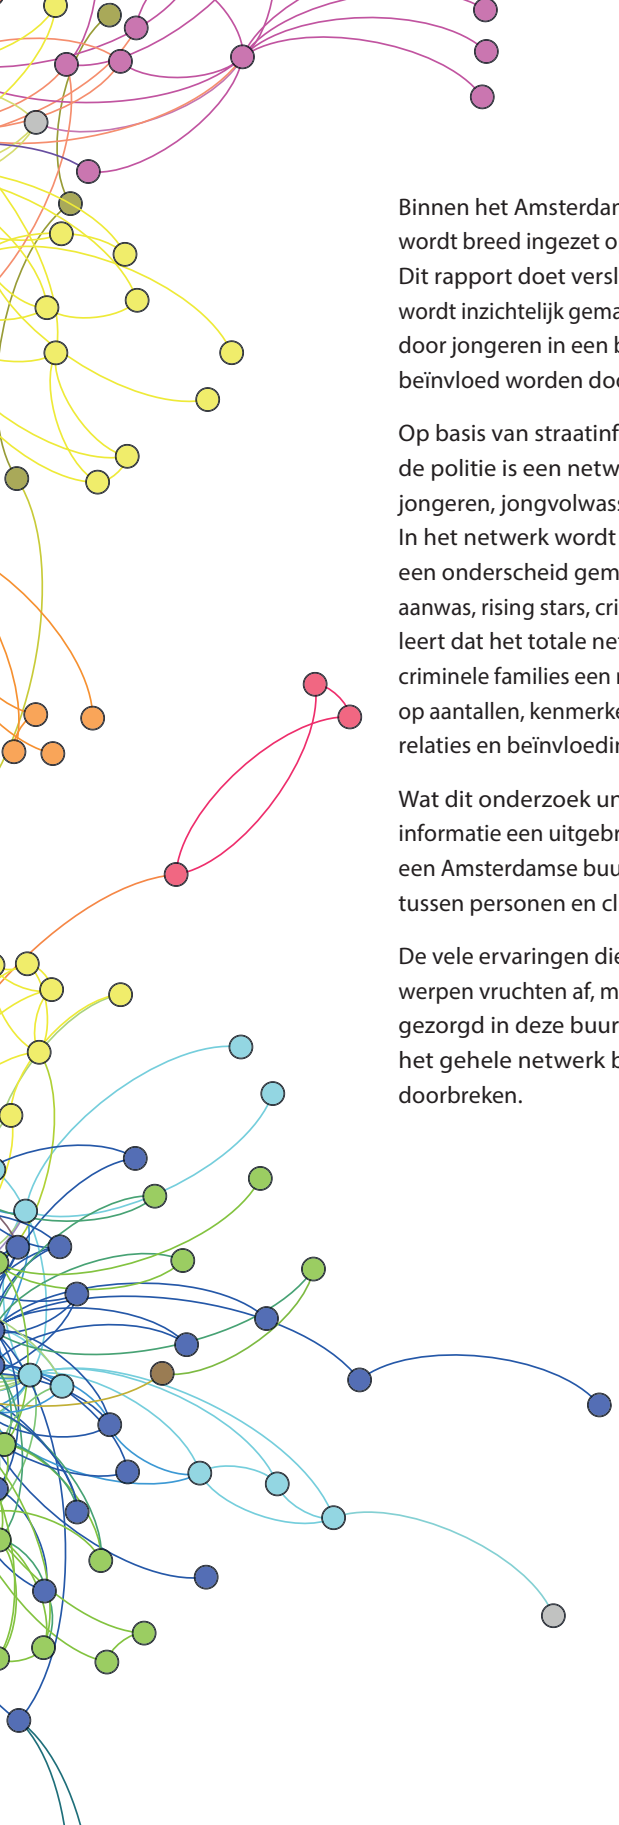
Binnen het Amsterdam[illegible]
wordt breed ingezet o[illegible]
Dit rapport doet versl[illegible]
wordt inzichtelijk gema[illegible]
door jongeren in een b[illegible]
beïnvloed worden doo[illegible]

Op basis van straatinf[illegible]
de politie is een netw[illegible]
jongeren, jongvolwass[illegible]
In het netwerk wordt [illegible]
een onderscheid gem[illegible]
aanwas, rising stars, cri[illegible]
leert dat het totale ne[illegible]
criminele families een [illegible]
op aantallen, kenmerke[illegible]
relaties en beïnvloedin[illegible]

Wat dit onderzoek un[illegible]
informatie een uitgebr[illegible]
een Amsterdamse buu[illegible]
tussen personen en cl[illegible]

De vele ervaringen die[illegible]
werpen vruchten af, m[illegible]
gezorgd in deze buur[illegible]
het gehele netwerk b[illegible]
doorbreken.